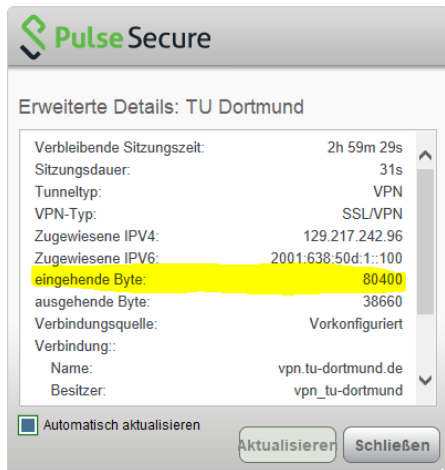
Pulse Secure

Erweiterte Details: TU Dortmund

| | |
|---|---|
| Verbleibende Sitzungszeit: | 2h 59m 29s |
| Sitzungsdauer: | 31s |
| Tunneltyp: | VPN |
| VPN-Typ: | SSL/VPN |
| Zugewiesene IPV4: | 129.217.242.96 |
| Zugewiesene IPV6: | 2001:638:50d:1::100 |
| eingehende Byte: | 80400 |
| ausgehende Byte: | 38660 |
| Verbindungsquelle: | Vorkonfiguriert |
| Verbindung:: | |
| Name: | vpn.tu-dortmund.de |
| Besitzer: | vpn_tu-dortmund |

Automatisch aktualisieren

Aktualisieren Schließen